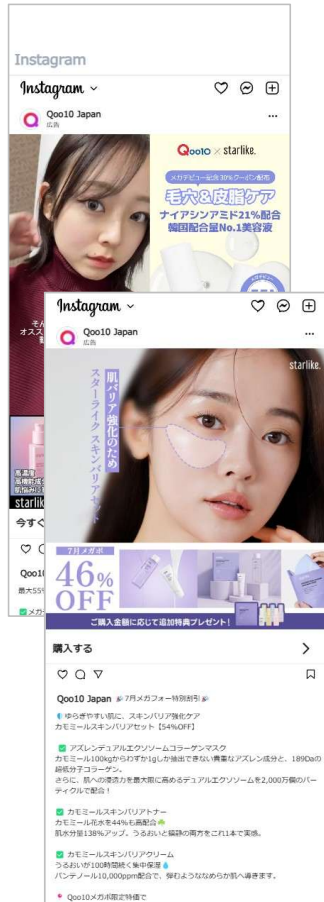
Instagram

Instagram

Qoo10 Japan
広告

Qoo10 × starlike.

メガデビュー記念 10%クーポン配布

毛穴&皮脂ケア

ナイアシンアミド21%配合

韓国配合量No.1美容液

そん
オスス

高濃度
高機能成
肌悩み

starlik

今すぐ

Qoo10

最大55

メガ

Instagram

Qoo10 Japan
広告

starlike.

肌バリア強化のため

スターライク スキンバリアセット

7月メガポ

46%
OFF

ご購入金額に応じて追加特典プレゼント！

購入する

Qoo10 Japan 7月メガフォー特別割引

ゆらぎやすい肌に、スキンバリア強化ケア
カモミールスキンバリアセット【54%OFF】

アズレンデュアルエクソソームコラーゲンマスク
カモミール100kgからわずか1gしか抽出できない貴重なアズレン成分と、189Daの細低分子コラーゲン。
さらに、肌への浸透力を最大限に高めるデュアルエクソソームを2,000万個のパーティクルで配合！

カモミールスキンバリアトナー
カモミール花水を44%も高配合
肌水分量138%アップ。うるおいと鎮静の両方をこれ1本で実感。

カモミールスキンバリアクリーム
うるおいが100時間続く集中保湿
パンテノール10,000ppm配合で、柔わようなめらか肌へ導きます。

Qoo10メガ限定特価で